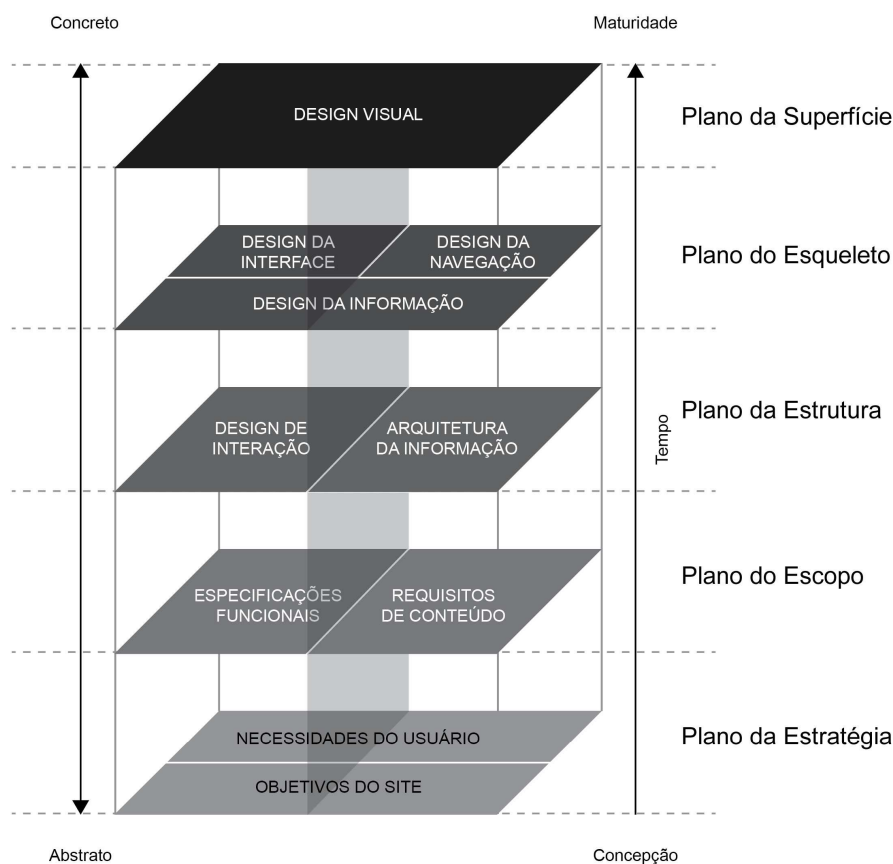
Concreto

Maturidade

DESIGN VISUAL

Plano da Superfície

DESIGN DA INTERFACE

DESIGN DA NAVEGAÇÃO

DESIGN DA INFORMAÇÃO

Plano do Esqueleto

DESIGN DE INTERAÇÃO

ARQUITETURA DA INFORMAÇÃO

Plano da Estrutura

Tempo

ESPECIFICAÇÕES FUNCIONAIS

REQUISITOS DE CONTEÚDO

Plano do Escopo

NECESSIDADES DO USUÁRIO

OBJETIVOS DO SITE

Plano da Estratégia

Abstrato

Concepção